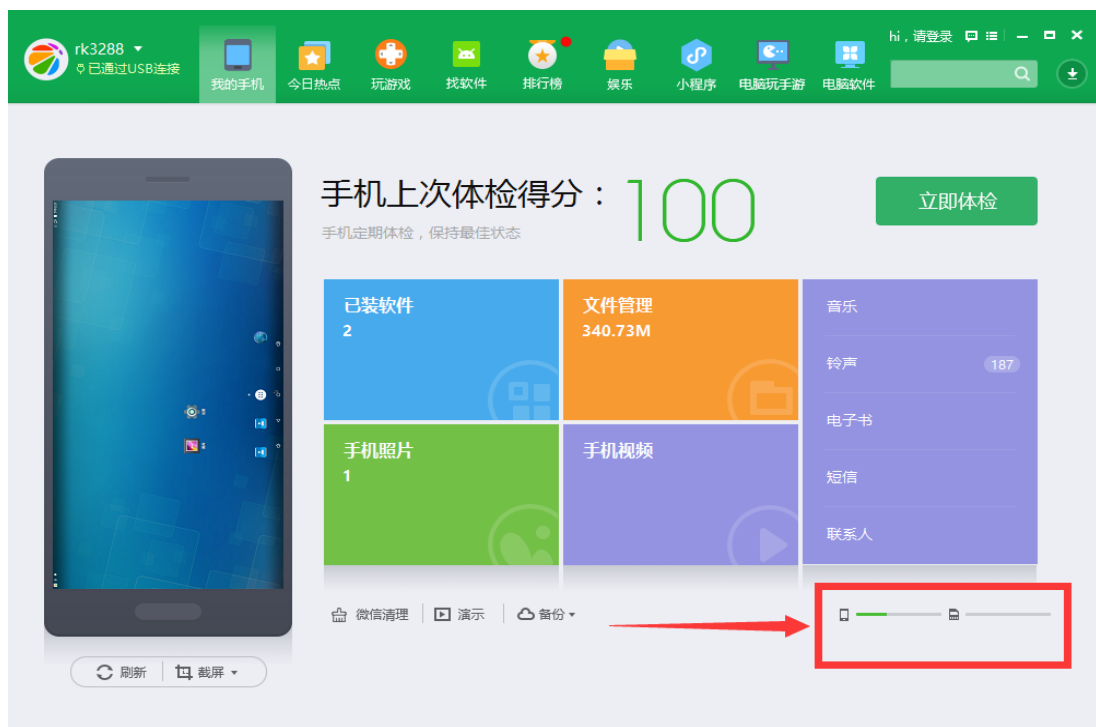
rk3288
已通过USB连接

我的手机 今日热点 玩游戏 找软件 排行榜 娱乐 小程序 电脑玩手游 电脑软件

hi，请登录

手机上次体检得分：100
手机定期体检，保持最佳状态

立即体检

已装软件
2

文件管理
340.73M

音乐

铃声 187

电子书

手机照片
1

手机视频

短信

联系人

微信清理 演示 备份

刷新 截屏